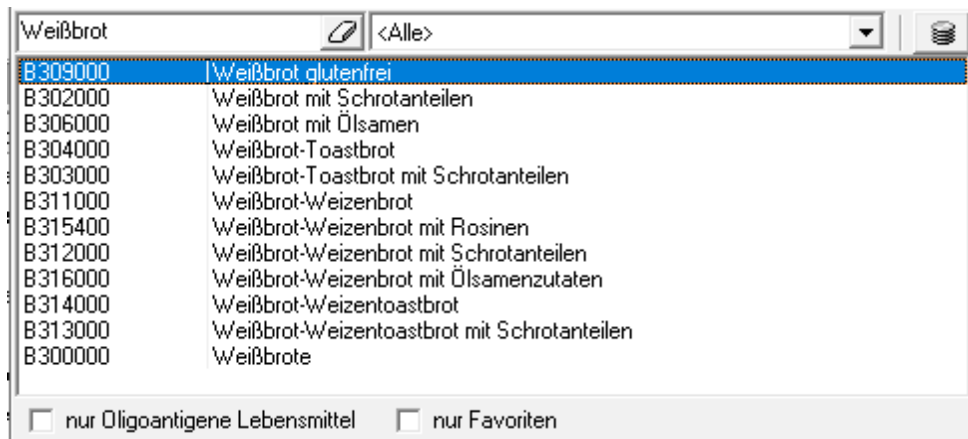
Weißbrot
<Alle>

| | |
|---|---|
| B309000 | Weißbrot glutenfrei |
| B302000 | Weißbrot mit Schrotanteilen |
| B306000 | Weißbrot mit Ölsamen |
| B304000 | Weißbrot-Toastbrot |
| B303000 | Weißbrot-Toastbrot mit Schrotanteilen |
| B311000 | Weißbrot-Weizenbrot |
| B315400 | Weißbrot-Weizenbrot mit Rosinen |
| B312000 | Weißbrot-Weizenbrot mit Schrotanteilen |
| B316000 | Weißbrot-Weizenbrot mit Ölsamenzutaten |
| B314000 | Weißbrot-Weizentoastbrot |
| B313000 | Weißbrot-Weizentoastbrot mit Schrotanteilen |
| B300000 | Weißbrote |

nur Oligoantigene Lebensmittel
nur Favoriten